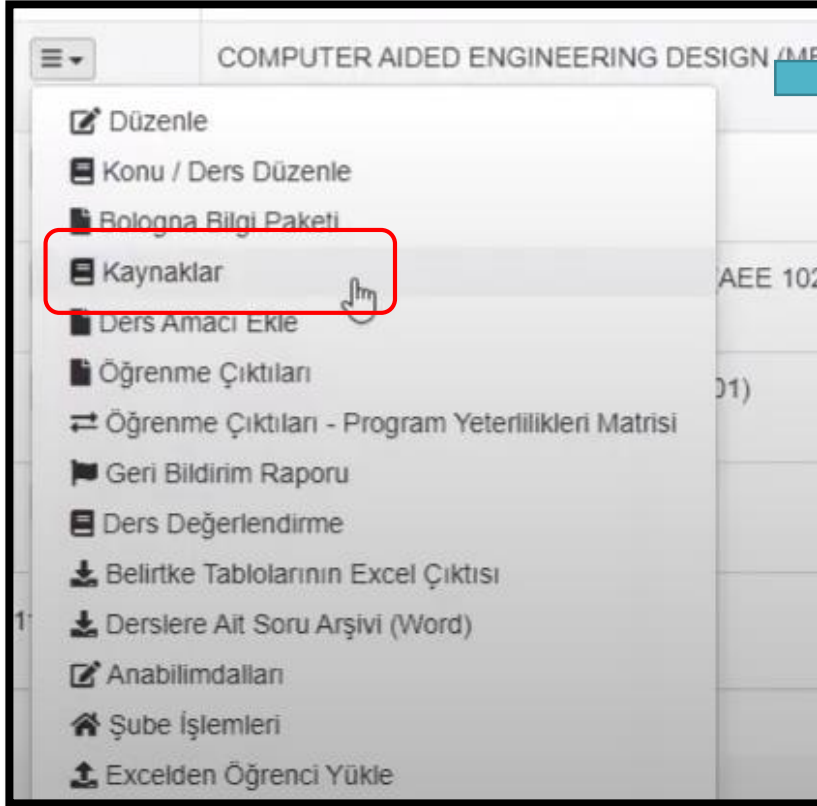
COMPUTER AIDED ENGINEERING DESIGN (M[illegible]

Düzenle
Konu / Ders Düzenle
Bologna Bilgi Paketi
Kaynaklar
Ders Amacı Ekle
Öğrenme Çıktıları
Öğrenme Çıktıları - Program Yeterlilikleri Matrisi
Geri Bildirim Raporu
Ders Değerlendirme
Belirtke Tablolarının Excel Çıktısı
Derslere Ait Soru Arşivi (Word)
Anabilimdalları
Şube İşlemleri
Excelden Öğrenci Yükle

AEE 10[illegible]
01)
1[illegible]